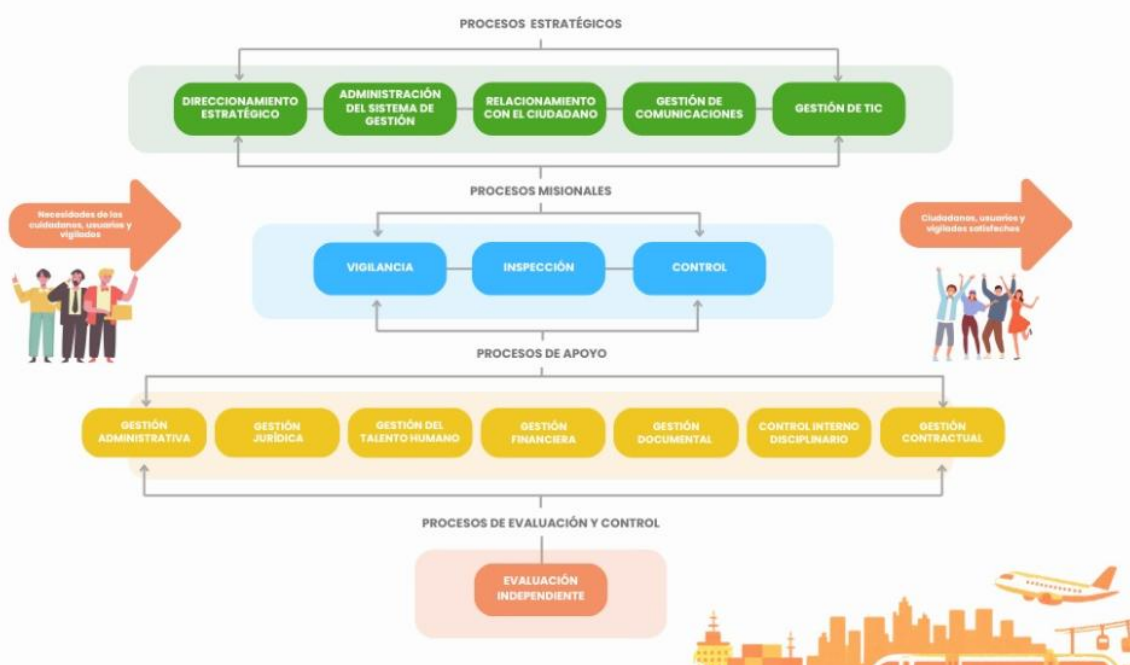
PROCESOS ESTRATÉGICOS

DIRECCIONAMIENTO ESTRATÉGICO

ADMINISTRACIÓN DEL SISTEMA DE GESTIÓN

RELACIONAMIENTO CON EL CIUDADANO

GESTIÓN DE COMUNICACIONES

GESTIÓN DE TIC

PROCESOS MISIONALES

Necesidades de los ciudadanos, usuarios y vigilados

VIGILANCIA

INSPECCIÓN

CONTROL

Ciudadanos, usuarios y vigilados satisfechos

PROCESOS DE APOYO

GESTIÓN ADMINISTRATIVA

GESTIÓN JURÍDICA

GESTIÓN DEL TALENTO HUMANO

GESTIÓN FINANCIERA

GESTIÓN DOCUMENTAL

CONTROL INTERNO DISCIPLINARIO

GESTIÓN CONTRACTUAL

PROCESOS DE EVALUACIÓN Y CONTROL

EVALUACIÓN INDEPENDIENTE